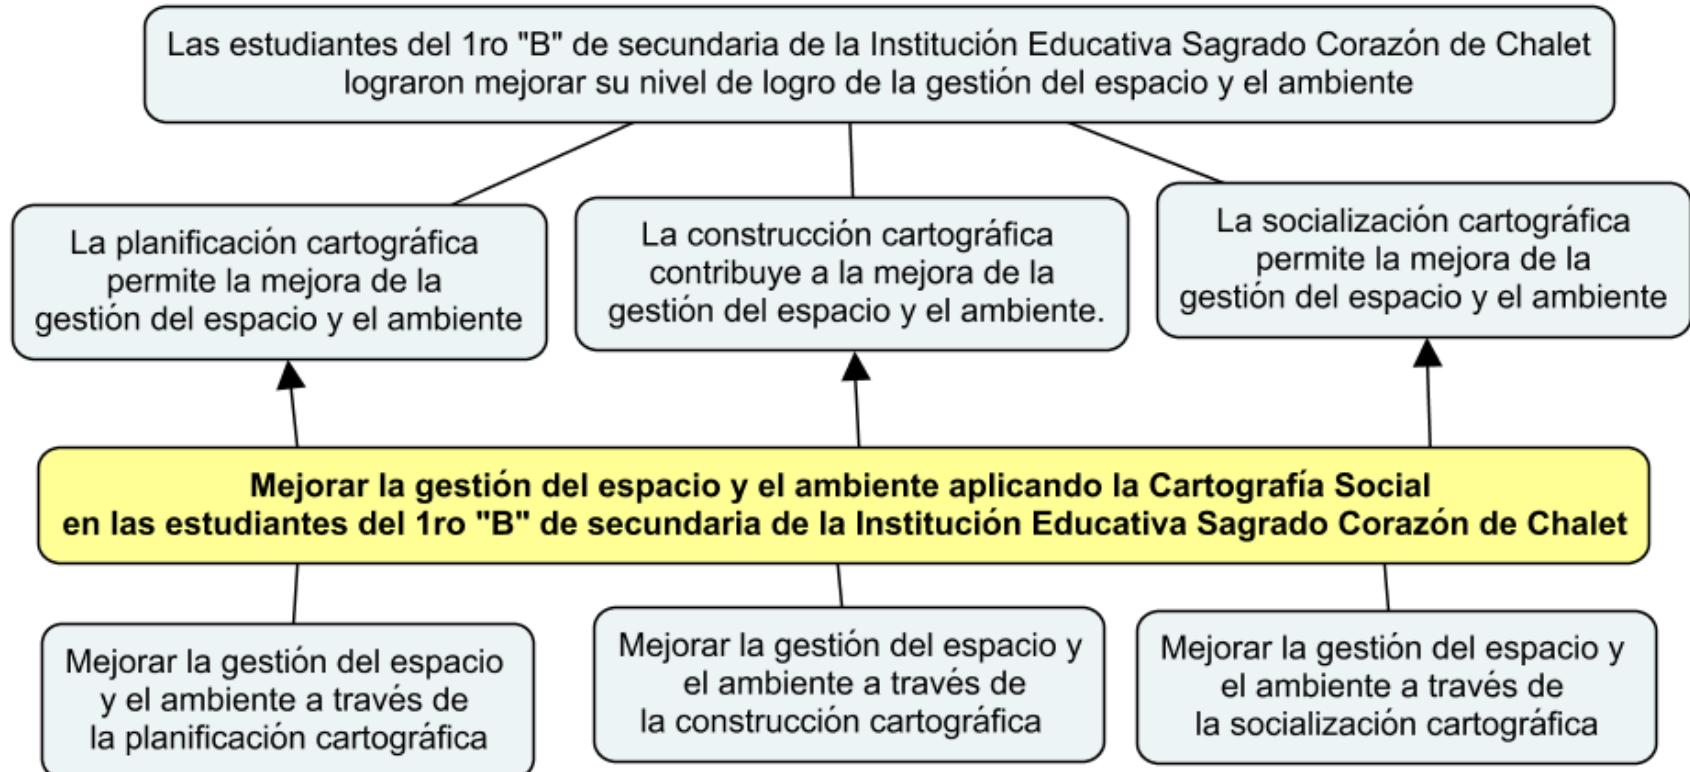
Las estudiantes del 1ro "B" de secundaria de la Institución Educativa Sagrado Corazón de Chalet lograron mejorar su nivel de logro de la gestión del espacio y el ambiente

La planificación cartográfica permite la mejora de la gestión del espacio y el ambiente

La construcción cartográfica contribuye a la mejora de la gestión del espacio y el ambiente.

La socialización cartográfica permite la mejora de la gestión del espacio y el ambiente

Mejorar la gestión del espacio y el ambiente aplicando la Cartografía Social en las estudiantes del 1ro "B" de secundaria de la Institución Educativa Sagrado Corazón de Chalet

Mejorar la gestión del espacio y el ambiente a través de la planificación cartográfica

Mejorar la gestión del espacio y el ambiente a través de la construcción cartográfica

Mejorar la gestión del espacio y el ambiente a través de la socialización cartográfica